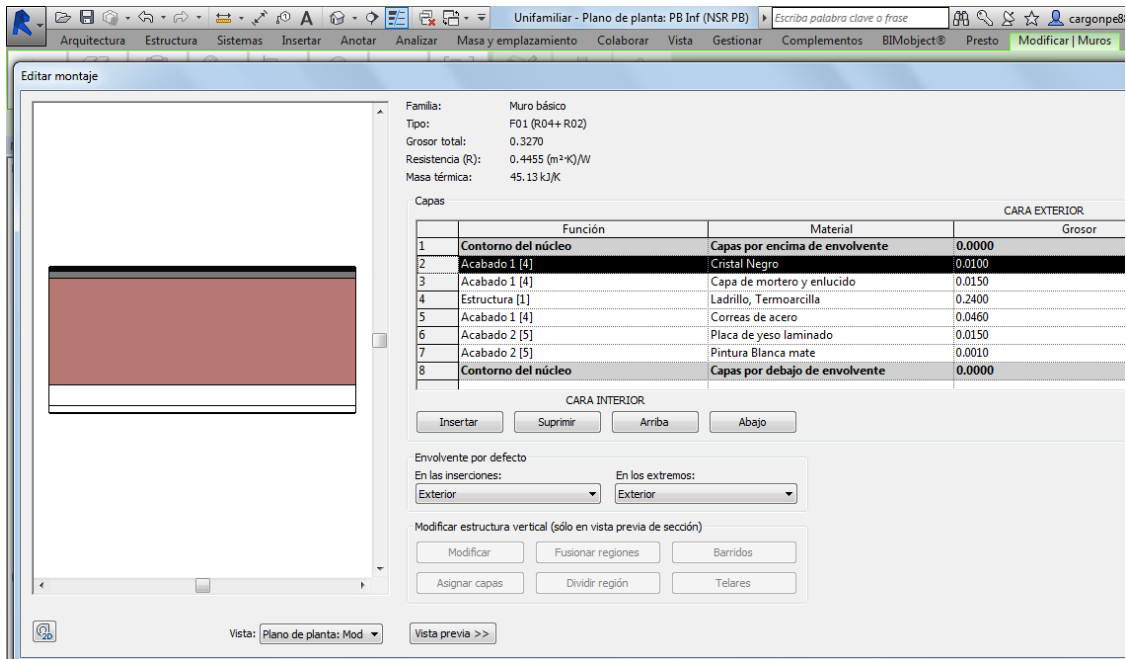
R Unifamiliar - Plano de planta: PB Inf (NSR PB) Escriba palabra clave o frase cargonpe8

Arquitectura Estructura Sistemas Insertar Anotar Analizar Masa y emplazamiento Colaborar Vista Gestionar Complementos BIMobject® Presto Modificar | Muros

Editar montaje

Familia: Muro básico
Tipo: F01 (R04+ R02)
Grosor total: 0.3270
Resistencia (R): 0.4455 (m²·K)/W
Masa térmica: 45.13 kJ/K

Capas

CARA EXTERIOR

| | Función | Material | Grosor |
|---|---|---|---|
| 1 | Contorno del núcleo | Capas por encima de envolvente | 0.0000 |
| 2 | Acabado 1 [4] | Cristal Negro | 0.0100 |
| 3 | Acabado 1 [4] | Capa de mortero y enlucido | 0.0150 |
| 4 | Estructura [1] | Ladrillo, Termoarcilla | 0.2400 |
| 5 | Acabado 1 [4] | Correas de acero | 0.0460 |
| 6 | Acabado 2 [5] | Placa de yeso laminado | 0.0150 |
| 7 | Acabado 2 [5] | Pintura Blanca mate | 0.0010 |
| 8 | Contorno del núcleo | Capas por debajo de envolvente | 0.0000 |

CARA INTERIOR

Insertar Suprimir Arriba Abajo

Envolvente por defecto
En las inserciones: Exterior
En los extremos: Exterior

Modificar estructura vertical (sólo en vista previa de sección)
Modificar Fusionar regiones Barridos
Asignar capas Dividir región Telares

Vista: Plano de planta: Mod
Vista previa >>